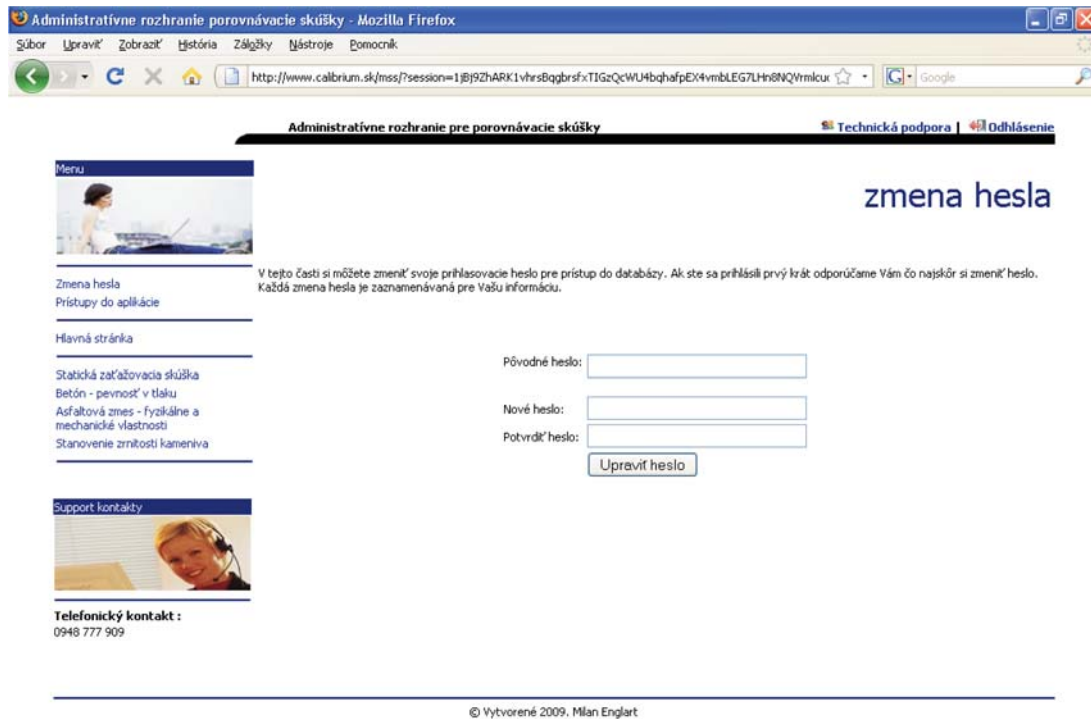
Administratívne rozhranie porovnávacie skúšky - Mozilla Firefox

Súbor Upraviť Zobraziť História Záložky Nástroje Pomocník

http://www.calibrium.sk/mss/?session=1jBj9ZhARK1vhrsBqgbrsfxTIGzQcWU4bqhafpEX4vmbLEG7LHn8NQYrmlcu

Google

Administratívne rozhranie pre porovnávacie skúšky

Technická podpora | Odhlásenie

Menu

zmena hesla

V tejto časti si môžete zmeniť svoje prihlasovacie heslo pre prístup do databázy. Ak ste sa prihlásili prvý krát odporúčame Vám čo najskôr si zmeniť heslo. Každá zmena hesla je zaznamenávaná pre Vašu informáciu.

Zmena hesla
Prístupy do aplikácie

Hlavná stránka

Statická zaťažovacia skúška
Betón - pevnosť v tlaku
Asfaltová zmes - fyzikálne a mechanické vlastnosti
Stanovenie zrnitosti kameniva

Pôvodné heslo:

Nové heslo:

Potvrdiť heslo:

Upraviť heslo

Support kontakty

Telefonický kontakt :
0948 777 909

© Vytvorené 2009. Milan Englart